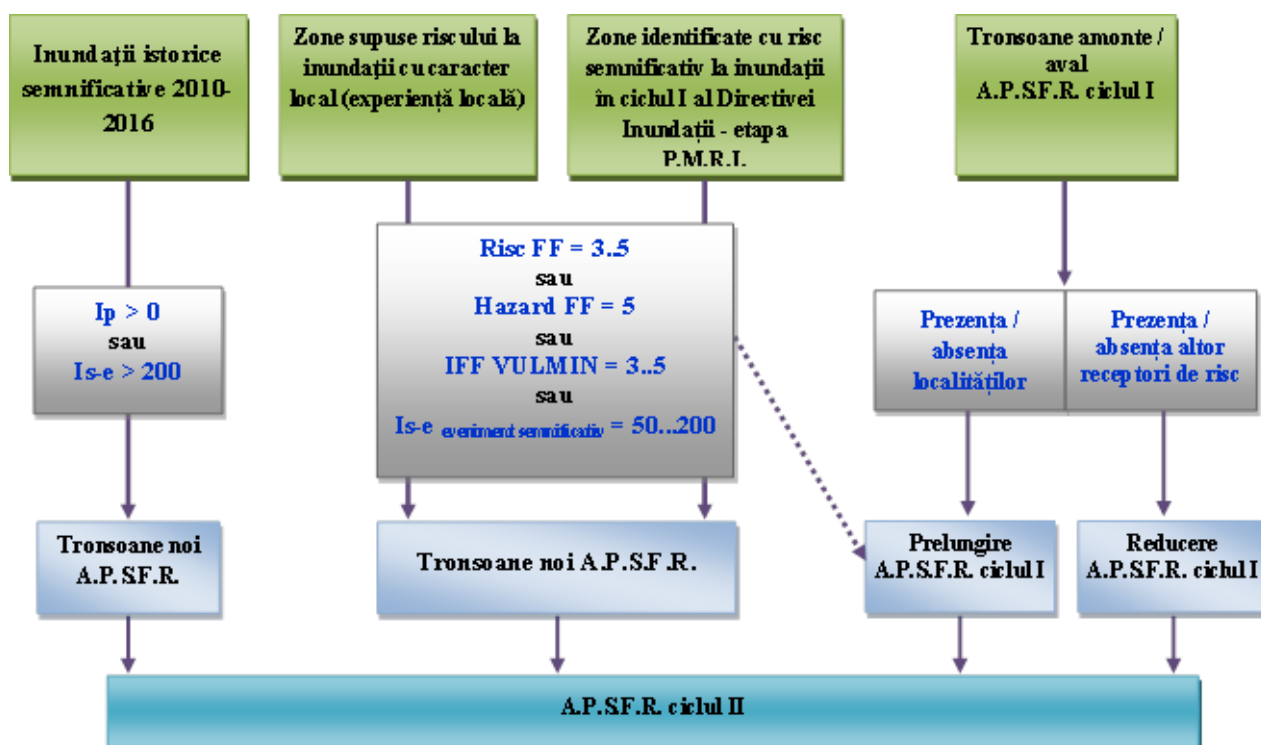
Inundații istorice semnificative 2010-2016

Zone supuse riscului la inundații cu caracter local (experiență locală)

Zone identificate cu risc semnificativ la inundații în ciclul I al Directivei Inundații - etapa P.M.R.I.

Tronsoane amonte / aval A.P.S.F.R. ciclul I

Ip > 0
sau
Is-e > 200

Risc FF = 3..5
sau
Hazard FF = 5
sau
IFF VULMIN = 3..5
sau
Is-e $_{eveniment\ semnificativ}$ = 50...200

Prezența / absența localităților

Prezența / absența altor receptori de risc

Tronsoane noi A.P.S.F.R.

Tronsoane noi A.P.S.F.R.

Prelungire A.P.S.F.R. ciclul I

Reducere A.P.S.F.R. ciclul I

A.P.S.F.R. ciclul II